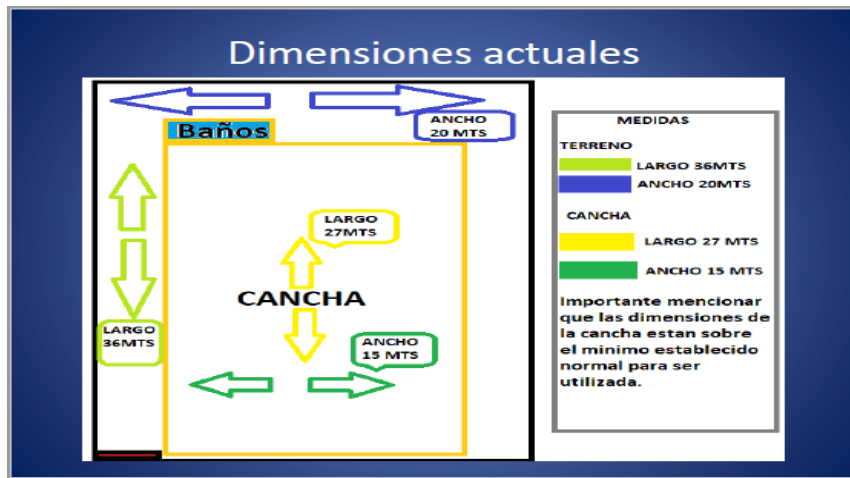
Dimensiones actuales

ANCHO
20 MTS

Baños

LARGO
27MTS

CANCHA

LARGO
36MTS

ANCHO
15 MTS

MEDIDAS

TERRENO

LARGO 36MTS

ANCHO 20MTS

CANCHA

LARGO 27 MTS

ANCHO 15 MTS

Importante mencionar que las dimensiones de la cancha estan sobre el minimo establecido normal para ser utilizada.